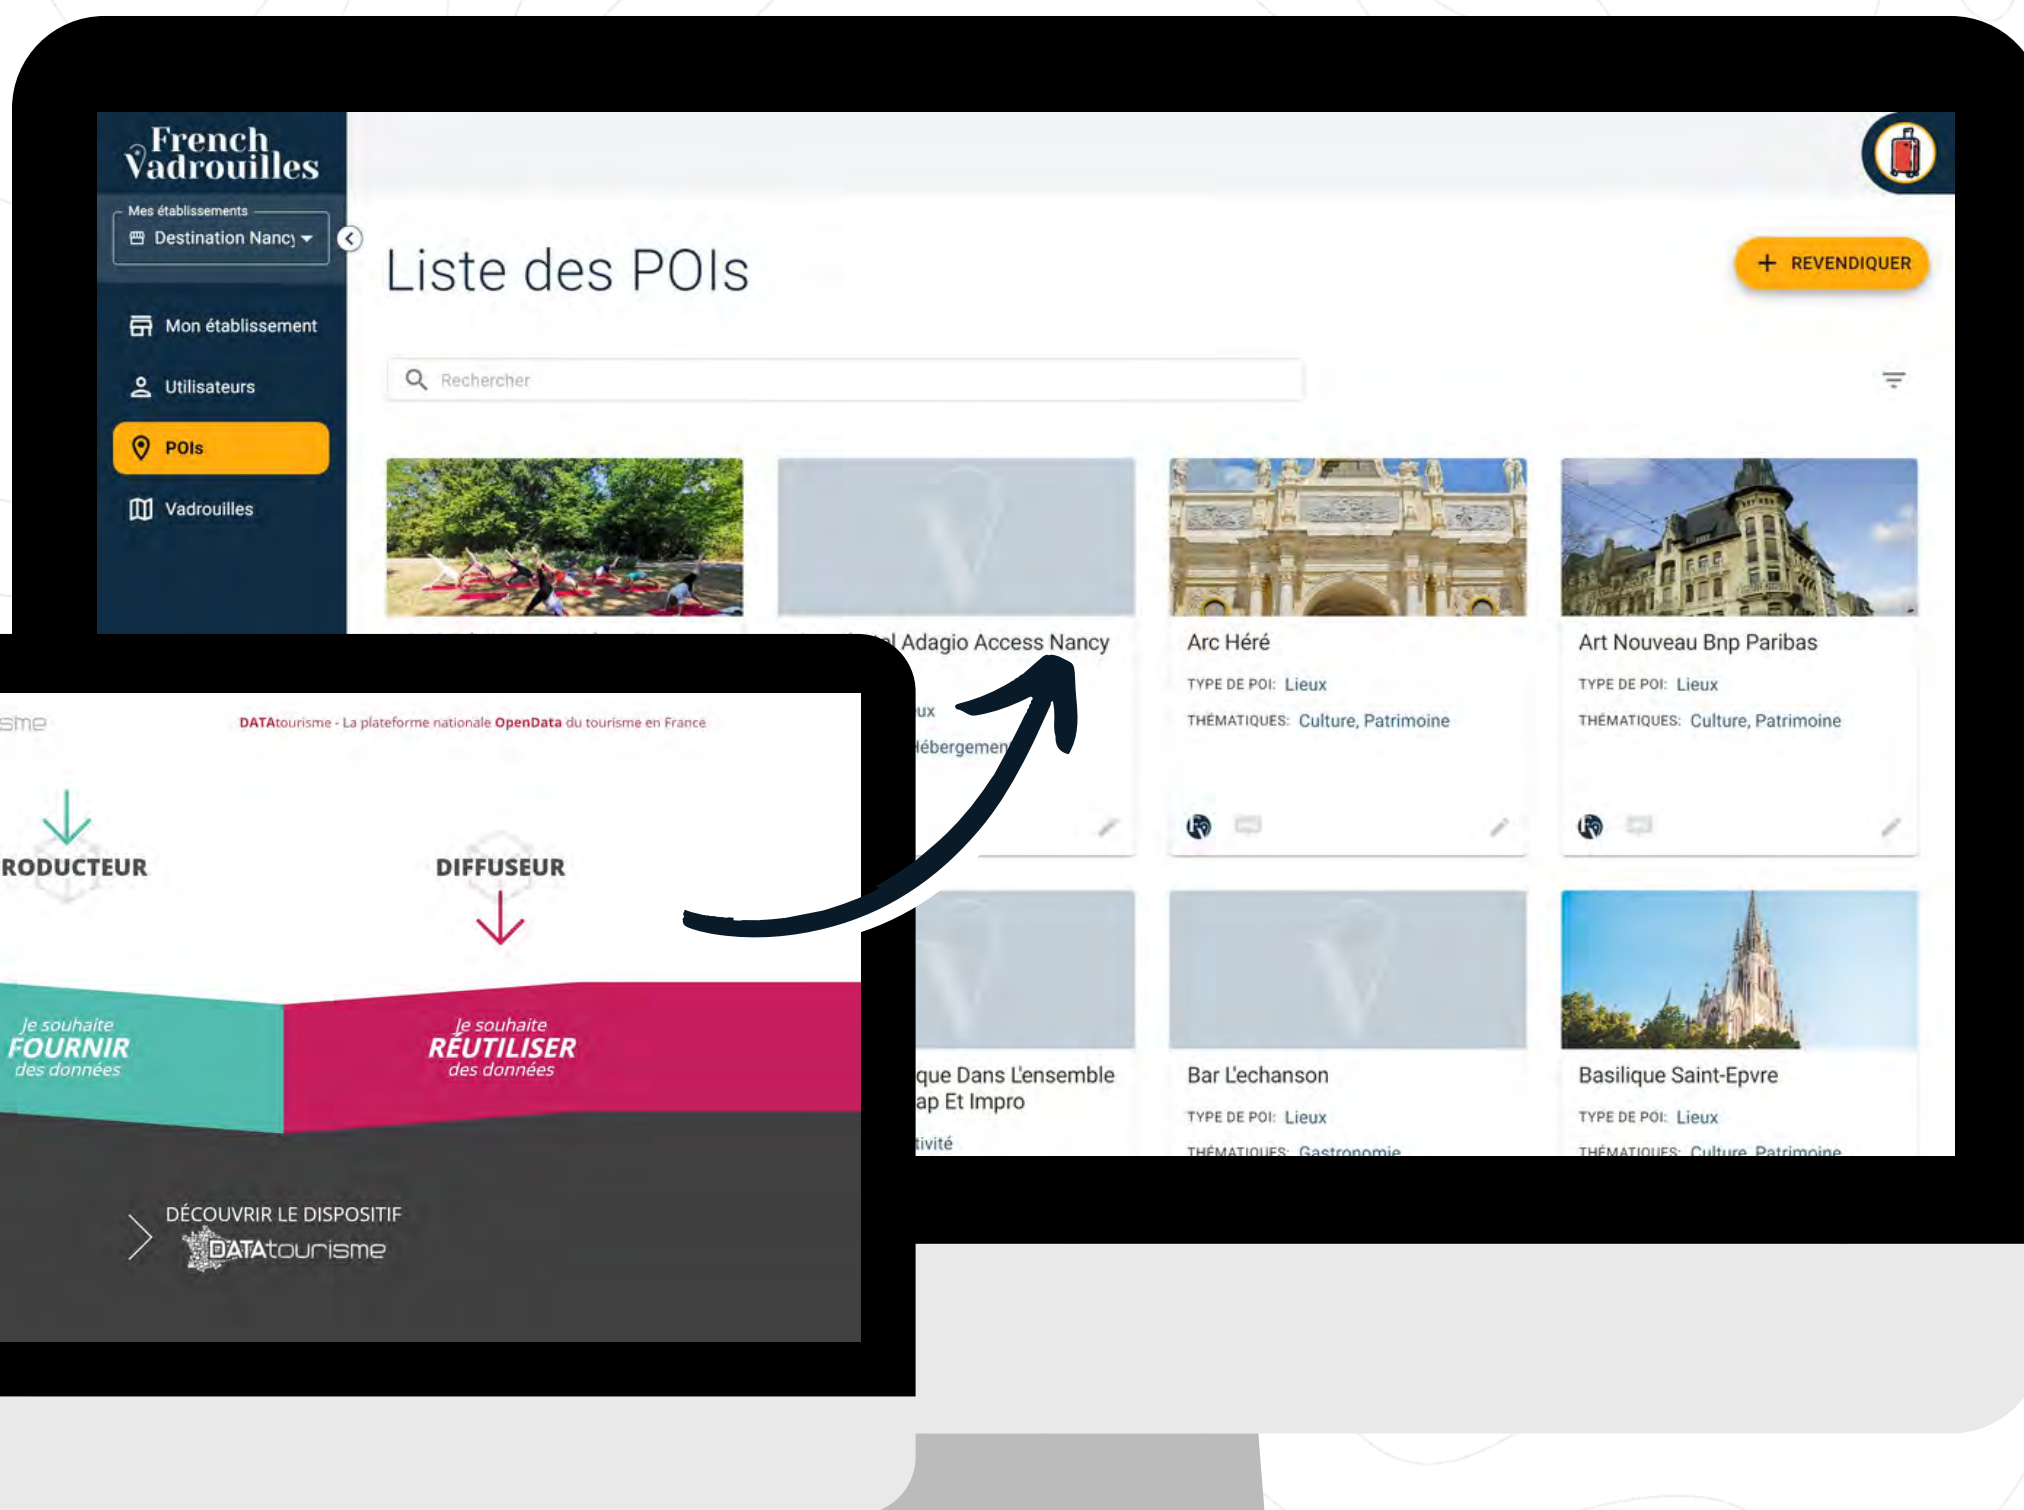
French Vadrouilles

Mes établissements
Destination Nancy

Mon établissement
Utilisateurs
POIs
Vadrouilles

Liste des POIs

+ REVENDIQUER

Rechercher

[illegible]el Adagio Access Nancy
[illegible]ux
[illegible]ébergemen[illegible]

Arc Héré
TYPE DE POI: Lieux
THÉMATIQUES: Culture, Patrimoine

Art Nouveau Bnp Paribas
TYPE DE POI: Lieux
THÉMATIQUES: Culture, Patrimoine

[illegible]que Dans L'ensemble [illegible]ap Et Impro
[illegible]tivité

Bar L'echanson
TYPE DE POI: Lieux
THÉMATIQUES: Gastronomie

Basilique Saint-Epvre
TYPE DE POI: Lieux
THÉMATIQUES: Culture, Patrimoine

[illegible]sme
DATAtourisme - La plateforme nationale OpenData du tourisme en France

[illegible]RODUCTEUR
DIFFUSEUR

Je souhaite FOURNIR des données

Je souhaite RÉUTILISER des données

DÉCOUVRIR LE DISPOSITIF
DATAtourisme